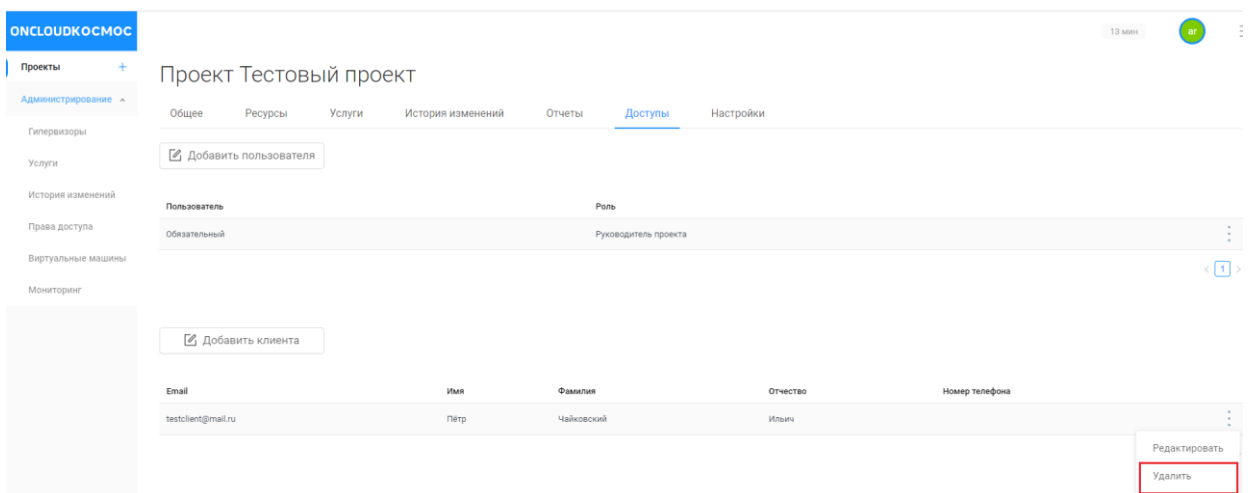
ONCLOUDKOCMOC

13 мин

ar

Проекты +

Администрирование ^

Гипервизоры

Услуги

История изменений

Права доступа

Виртуальные машины

Мониторинг

Проект Тестовый проект

Общее Ресурсы Услуги История изменений Отчеты Доступы Настройки

Добавить пользователя

| Пользователь | Роль |
|---|---|
| Обязательный | Руководитель проекта |

< 1 >

Добавить клиента

| Email | Имя | Фамилия | Отчество | Номер телефона |
|---|---|---|---|---|
| testclient@mail.ru | Пётр | Чайковский | Ильич | |

Редактировать

Удалить